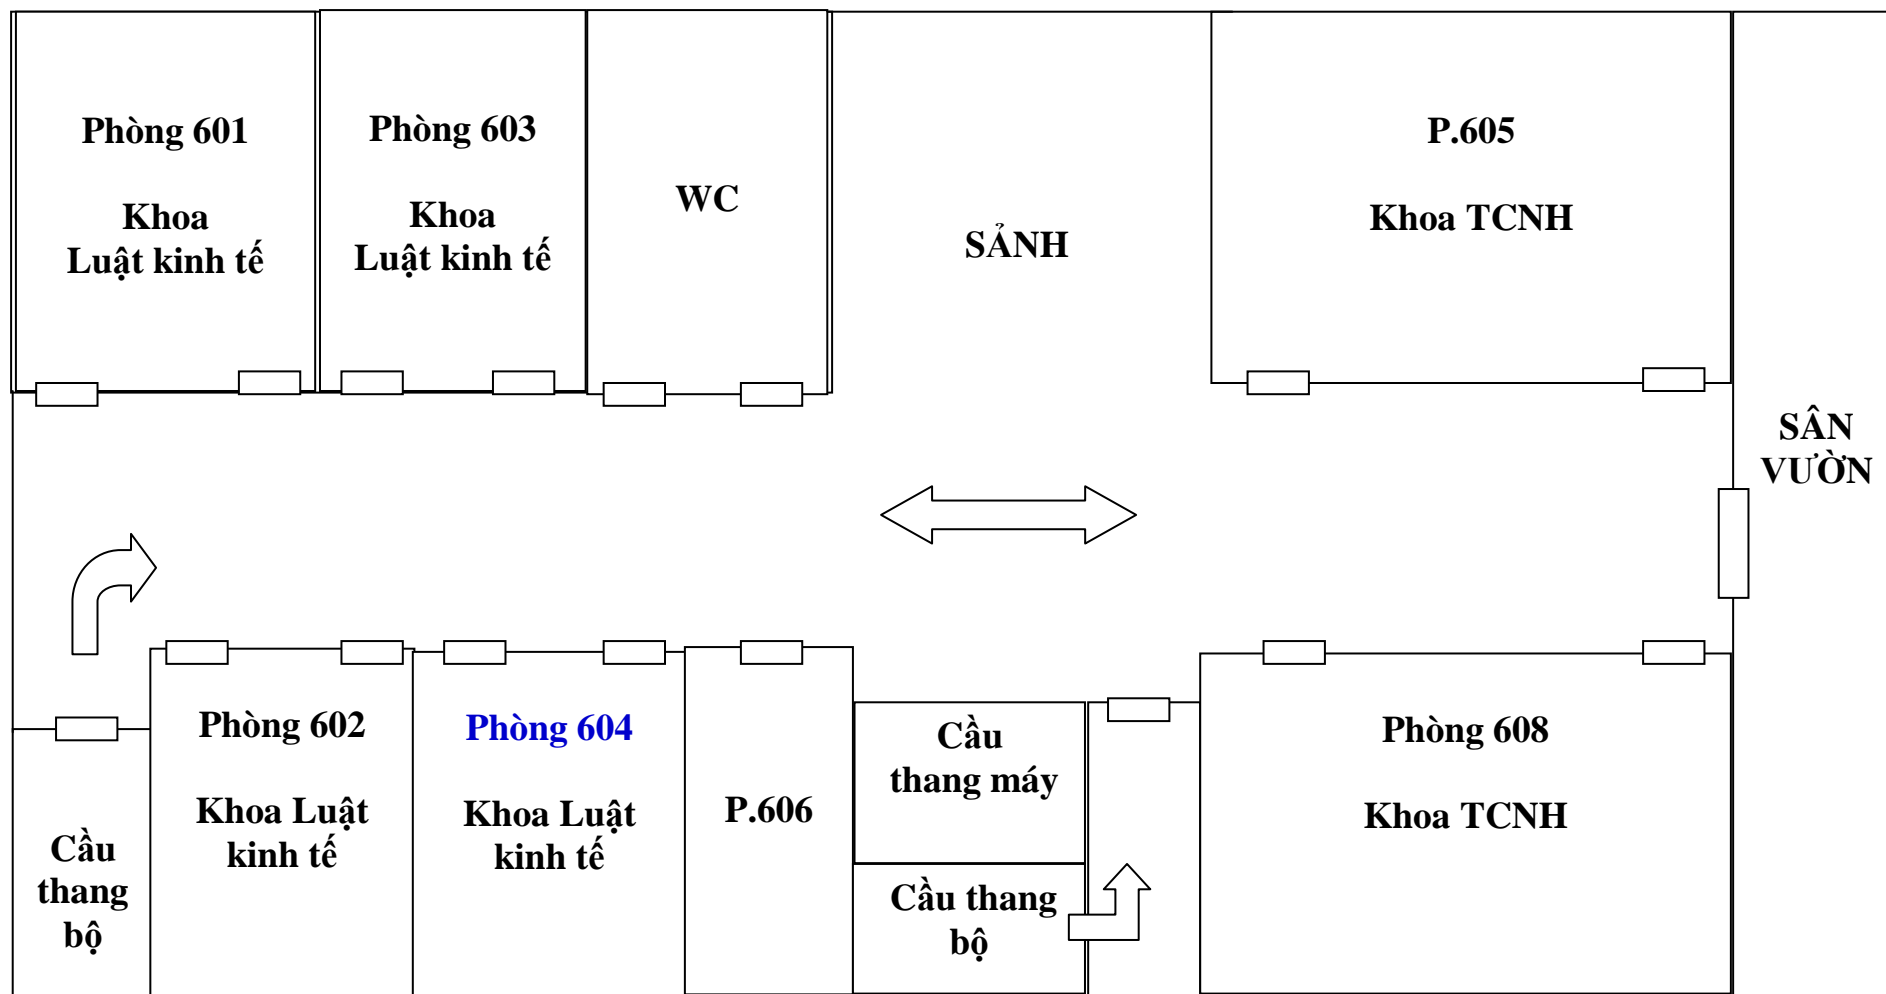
Phòng 601

Khoa Luật kinh tế

Phòng 603

Khoa Luật kinh tế

WC

SẢNH

P.605

Khoa TCNH

SÂN VƯỜN

Cầu thang bộ

Phòng 602

Khoa Luật kinh tế

Phòng 604

Khoa Luật kinh tế

P.606

Cầu thang máy

Cầu thang bộ

Phòng 608

Khoa TCNH